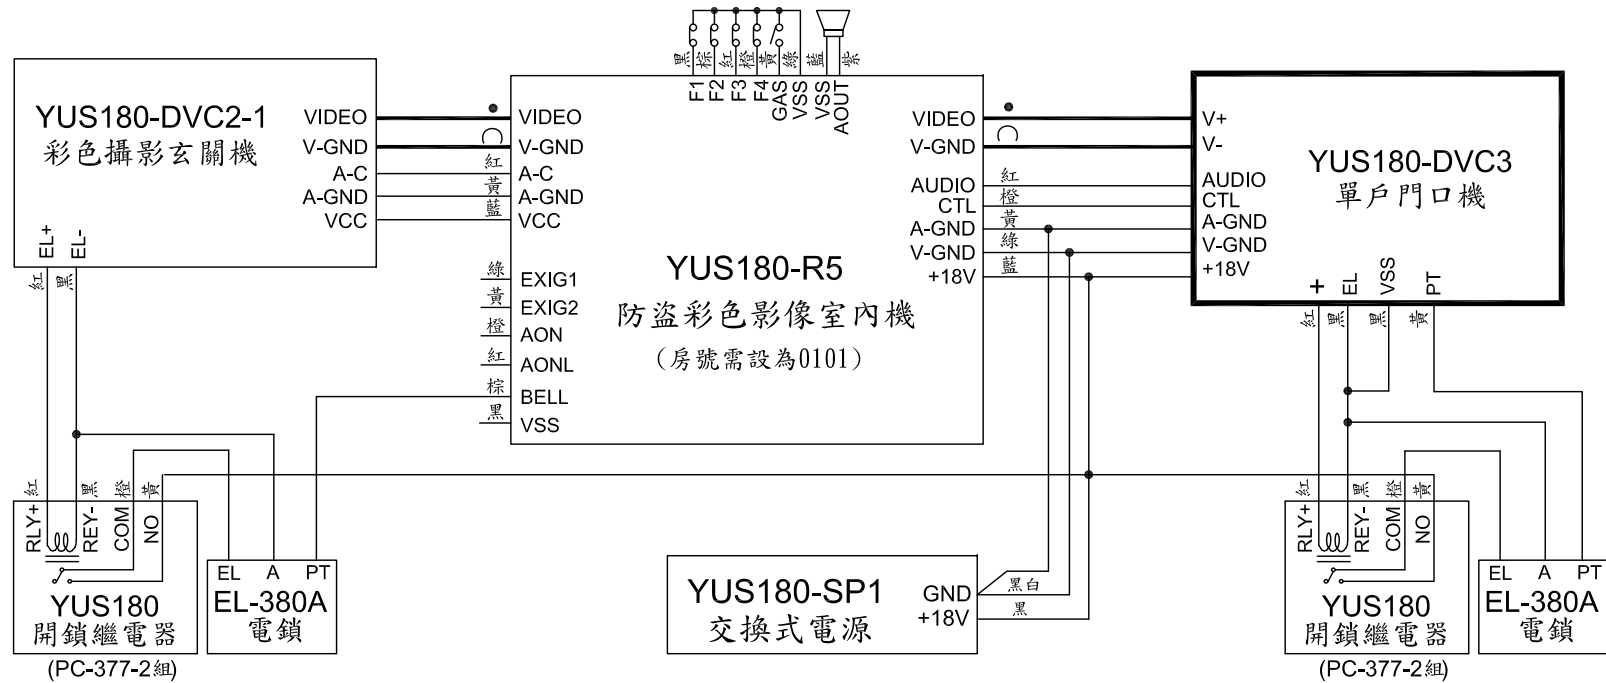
YUS180-DVC2-1
彩色攝影玄關機
VIDEO
V-GND
A-C
A-GND
VCC
EL+
EL-
紅
黑

黑 棕 紅 橙 黃 綠 藍 紫
F1 F2 F3 F4 GAS VSS VSS AOUT

VIDEO
V-GND
紅 A-C
黃 A-GND
藍 VCC
綠 EXIG1
黃 EXIG2
橙 AON
紅 AONL
棕 BELL
黑 VSS

YUS180-R5
防盜彩色影像室內機
(房號需設為0101)

VIDEO
V-GND
AUDIO 紅
CTL 橙
A-GND 黃
V-GND 綠
+18V 藍

V+
V-
AUDIO
CTL
A-GND
V-GND
+18V
YUS180-DVC3
單戶門口機
+ EL VSS PT
紅 黑 黑 黃

紅 黑 橙 黃
RLY+ REY- COM NO
YUS180
開鎖繼電器
(PC-377-2組)
EL A PT
EL-380A
電鎖

YUS180-SP1
交換式電源
GND 黑白
+18V 黑

紅 黑 橙 黃
RLY+ REY- COM NO
YUS180
開鎖繼電器
(PC-377-2組)
EL A PT
EL-380A
電鎖